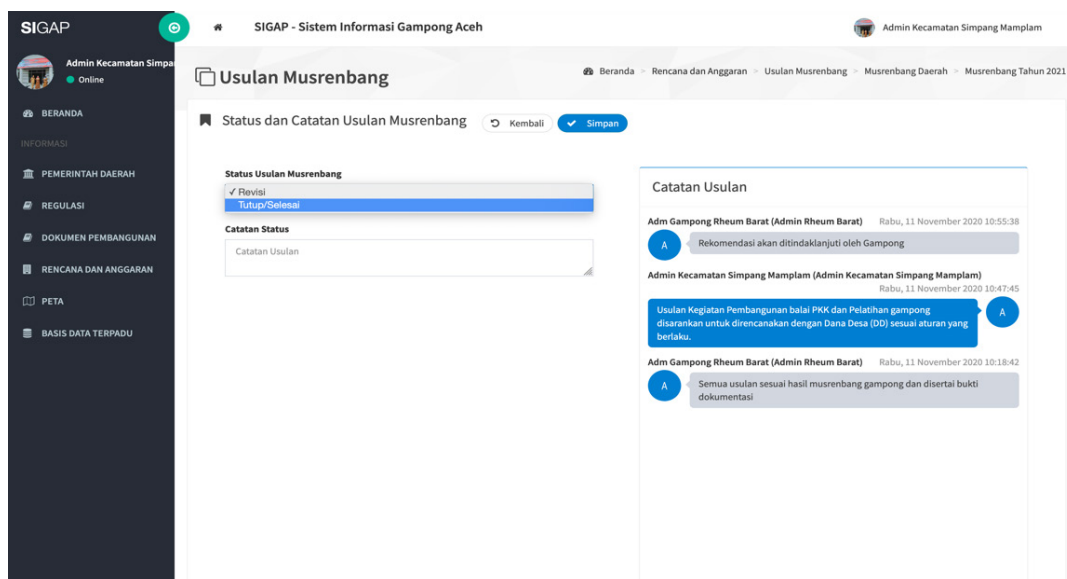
SIGAP

SIGAP - Sistem Informasi Gampong Aceh

Admin Kecamatan Simpang Mamplam

Admin Kecamatan Simpa
Online

BERANDA
INFORMASI
PEMERINTAH DAERAH
REGULASI
DOKUMEN PEMBANGUNAN
RENCANA DAN ANGGARAN
PETA
BASIS DATA TERPADU

Usulan Musrenbang

Beranda > Rencana dan Anggaran > Usulan Musrenbang > Musrenbang Daerah > Musrenbang Tahun 2021

Status dan Catatan Usulan Musrenbang

Kembali

Simpan

Status Usulan Musrenbang
✓ Revisi
Tutup/Selesai

Catatan Status
Catatan Usulan

Catatan Usulan

Adm Gampong Rheum Barat (Admin Rheum Barat) Rabu, 11 November 2020 10:55:38
A
Rekomendasi akan ditindaklanjuti oleh Gampong

Admin Kecamatan Simpang Mamplam (Admin Kecamatan Simpang Mamplam)
Rabu, 11 November 2020 10:47:45
Usulan Kegiatan Pembangunan balai PKK dan Pelatihan gampong disarankan untuk direncanakan dengan Dana Desa (DD) sesuai aturan yang berlaku.
A

Adm Gampong Rheum Barat (Admin Rheum Barat) Rabu, 11 November 2020 10:18:42
A
Semua usulan sesuai hasil musrenbang gampong dan disertai bukti dokumentasi